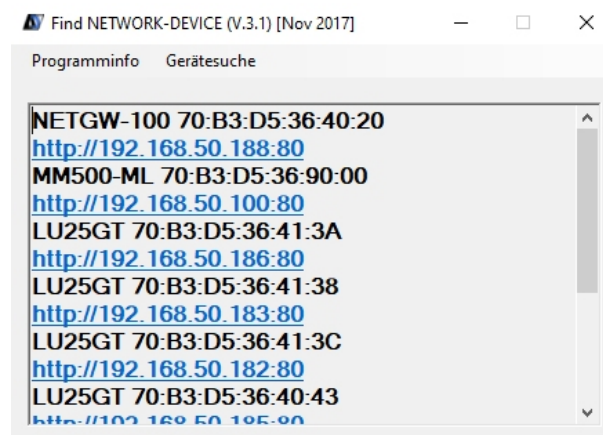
Find NETWORK-DEVICE (V.3.1) [Nov 2017]

Programminfo Gerätesuche

NETGW-100 70:B3:D5:36:40:20
http://192.168.50.188:80
MM500-ML 70:B3:D5:36:90:00
http://192.168.50.100:80
LU25GT 70:B3:D5:36:41:3A
http://192.168.50.186:80
LU25GT 70:B3:D5:36:41:38
http://192.168.50.183:80
LU25GT 70:B3:D5:36:41:3C
http://192.168.50.182:80
LU25GT 70:B3:D5:36:40:43
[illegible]